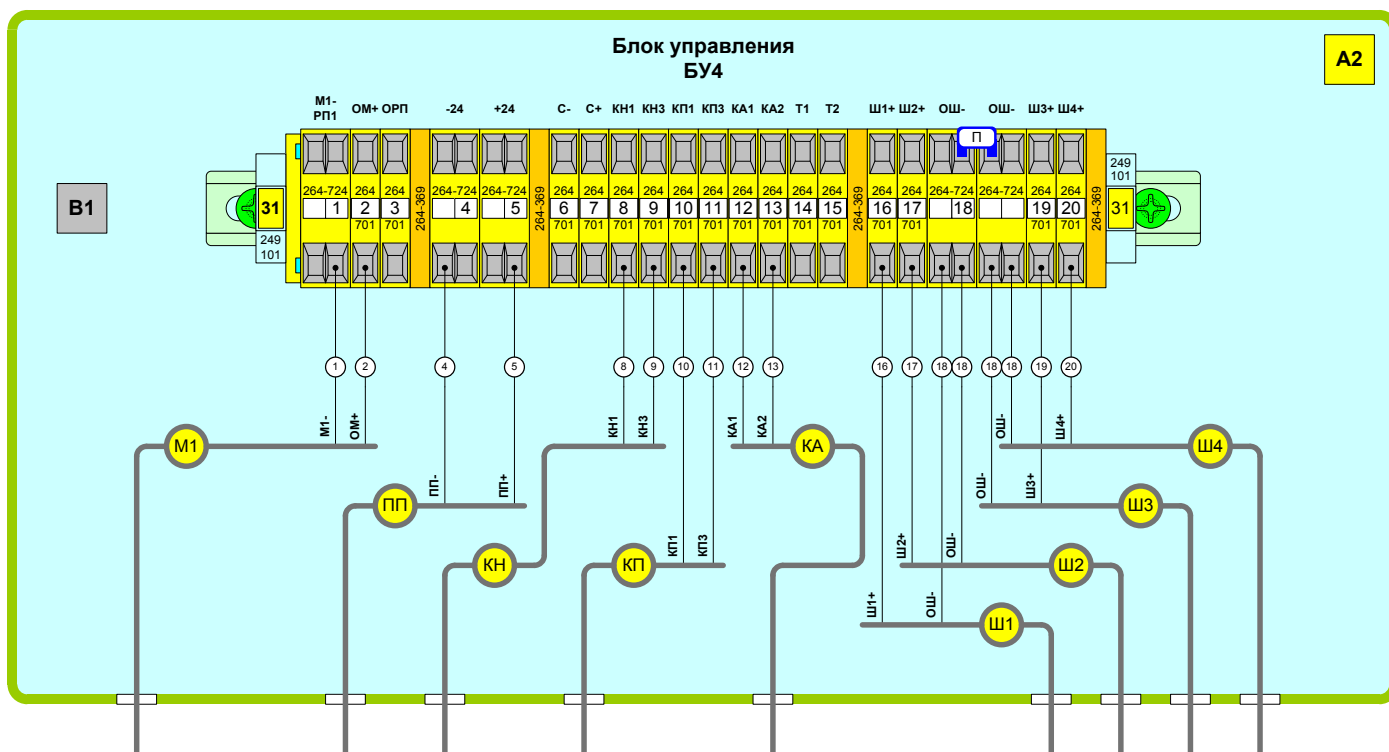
Блок управления
БУ4

A2

B1

М1-
РП1 ОМ+ ОРП -24 +24 С- С+ КН1 КН3 КП1 КП3 КА1 КА2 Т1 Т2 Ш1+ Ш2+ ОШ- ОШ- Ш3+ Ш4+

П

31 249 101 264-724 1 264 2 701 264 3 701 264-369 264-724 4 264-724 5 264-369 264 6 701 264 7 701 264 8 701 264 9 701 264 10 701 264 11 701 264 12 701 264 13 701 264 14 701 264 15 701 264-369 264 16 701 264 17 701 264-724 18 264-724 264 19 701 264 20 701 264-369 31 249 101

1 2 4 5 8 9 10 11 12 13 16 17 18 18 18 18 19 20

М1- ОМ+ М1

ПП- ПП+ ПП

КН1 КН3 КН

КП1 КП3 КП

КА1 КА2 КА

ОШ- Ш4+ Ш4

ОШ- Ш3+ Ш3

Ш2+ ОШ- Ш2

Ш1+ ОШ- Ш1